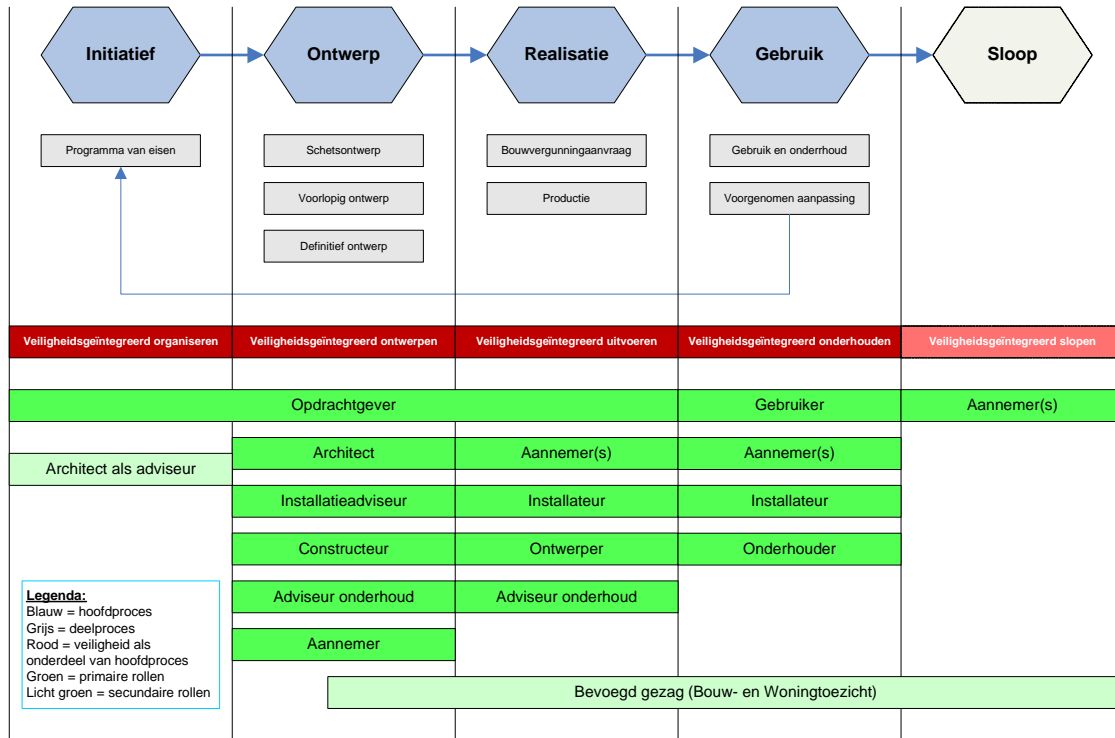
Initiatief

Ontwerp

Realisatie

Gebruik

Sloop

Programma van eisen

Schetsontwerp

Voorlopig ontwerp

Definitief ontwerp

Bouwvergunningaanvraag

Productie

Gebruik en onderhoud

Voorgenomen aanpassing

Veiligheidsgeïntegreerd organiseren

Veiligheidsgeïntegreerd ontwerpen

Veiligheidsgeïntegreerd uitvoeren

Veiligheidsgeïntegreerd onderhouden

Veiligheidsgeïntegreerd slopen

Opdrachtgever

Gebruiker

Aannemer(s)

Architect als adviseur

Architect

Aannemer(s)

Aannemer(s)

Installatieadviseur

Installateur

Installateur

Constructeur

Ontwerper

Onderhouder

Adviseur onderhoud

Adviseur onderhoud

Aannemer

Legenda:
Blauw = hoofdproces
Grijs = deelproces
Rood = veiligheid als onderdeel van hoofdproces
Groen = primaire rollen
Licht groen = secundaire rollen

Bevoegd gezag (Bouw- en Woningtoezicht)